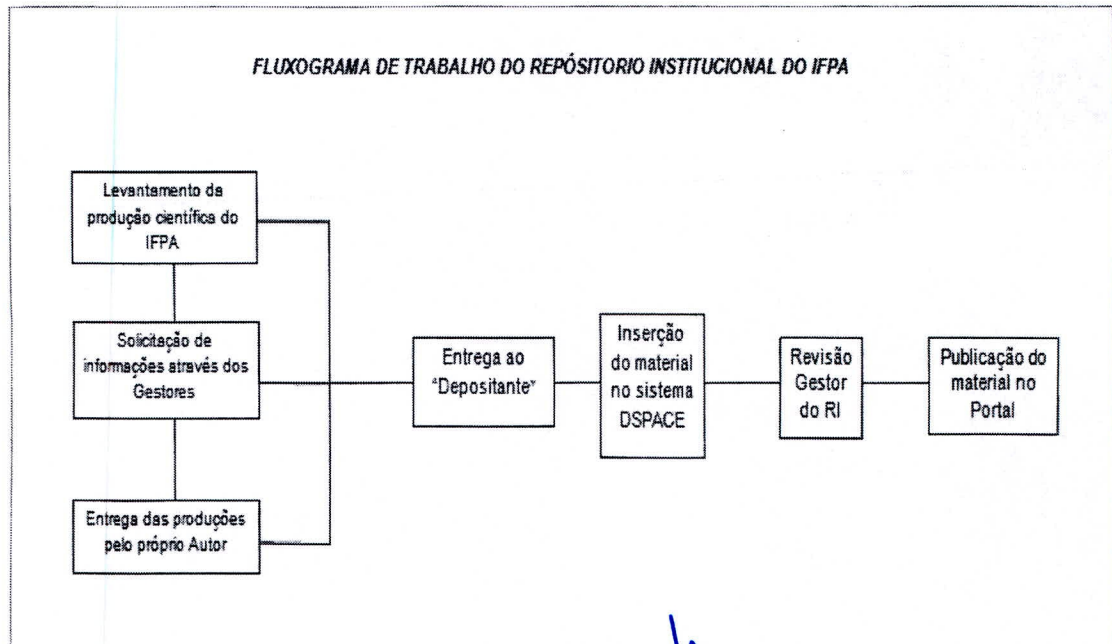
FLUXOGRAMA DE TRABALHO DO REPÓSITORIO INSTITUCIONAL DO IFPA

Levantamento da produção científica do IFPA

Solicitação de informações através dos Gestores

Entrega das produções pelo próprio Autor

Entrega ao "Depositante"

Inserção do material no sistema DSPACE

Revisão Gestor do RI

Publicação do material no Portal